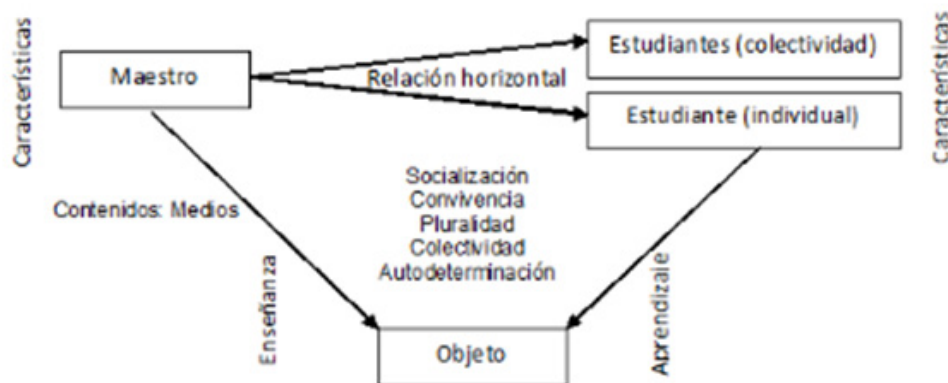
Características

Maestro

Relación horizontal

Estudiantes (colectividad)

Estudiante (individual)

Características

Socialización
Convivencia
Pluralidad
Colectividad
Autodeterminación

Contenidos: Medios

Enseñanza

Objeto

Aprendizaje